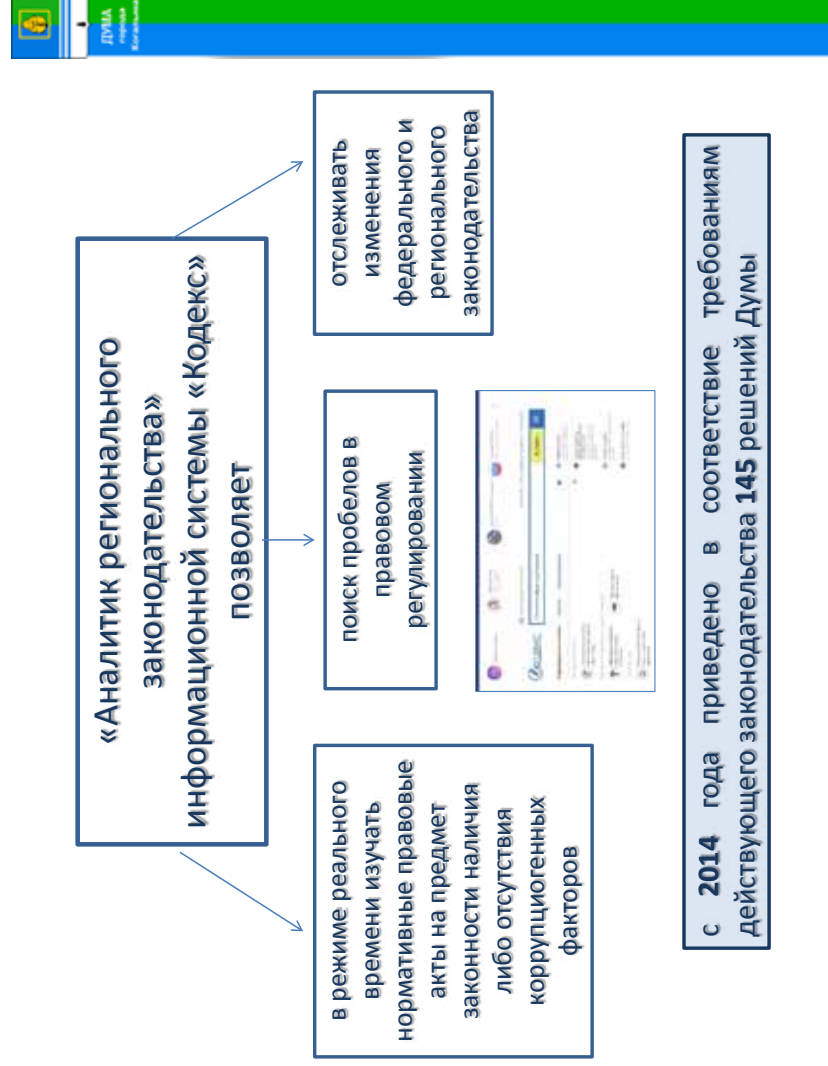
ДУМА
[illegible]

«Аналитик регионального законодательства» информационной системы «Кодекс» позволяет

в режиме реального времени изучать нормативные правовые акты на предмет законности наличия либо отсутствия коррупциогенных факторов

поиск пробелов в правовом регулировании

отслеживать изменения федерального и регионального законодательства

с **2014** года приведено в соответствие требованиям действующего законодательства **145** решений Думы